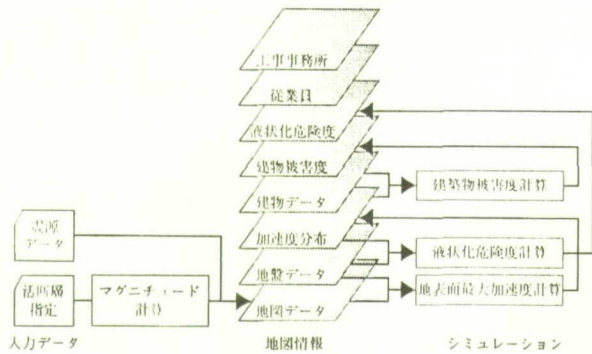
工事事務所
従業員
液状化危険度
建物被害度
建物データ
加速度分布
地盤データ
地図データ

震源データ

活断層指定

マグニチュード計算

建築物被害度計算

液状化危険度計算

地表面最大加速度計算

入力データ

地図情報

シミュレーション